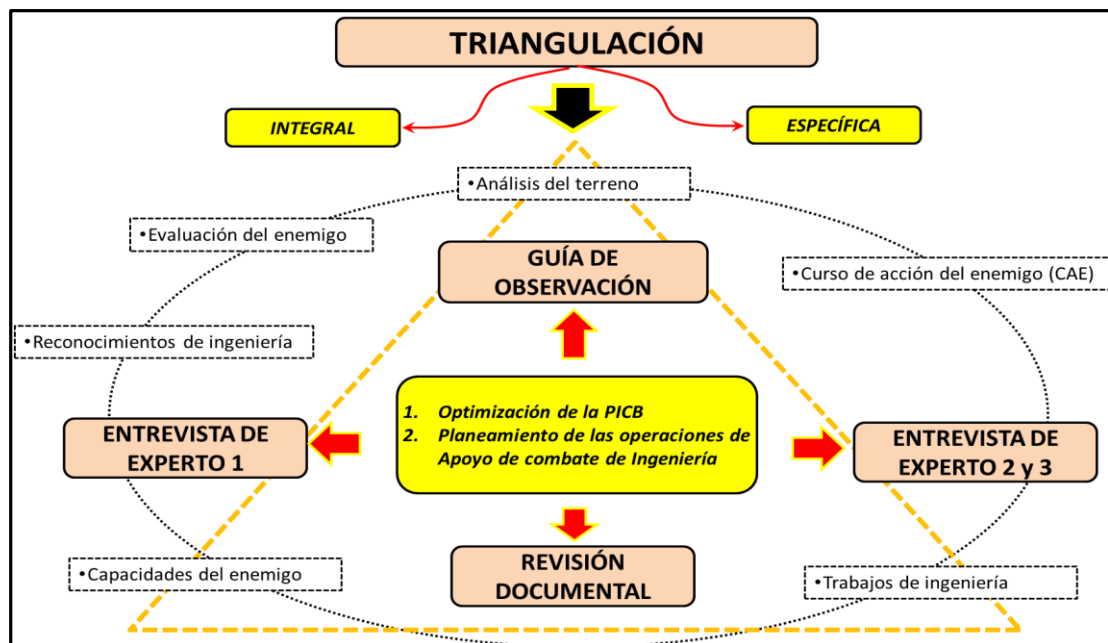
TRIANGULACIÓN

INTEGRAL

ESPECÍFICA

•Análisis del terreno

•Evaluación del enemigo

GUÍA DE OBSERVACIÓN

•Curso de acción del enemigo (CAE)

•Reconocimientos de ingeniería

1. Optimización de la PICB
2. Planeamiento de las operaciones de Apoyo de combate de Ingeniería

ENTREVISTA DE EXPERTO 1

ENTREVISTA DE EXPERTO 2 y 3

•Capacidades del enemigo

REVISIÓN DOCUMENTAL

•Trabajos de ingeniería